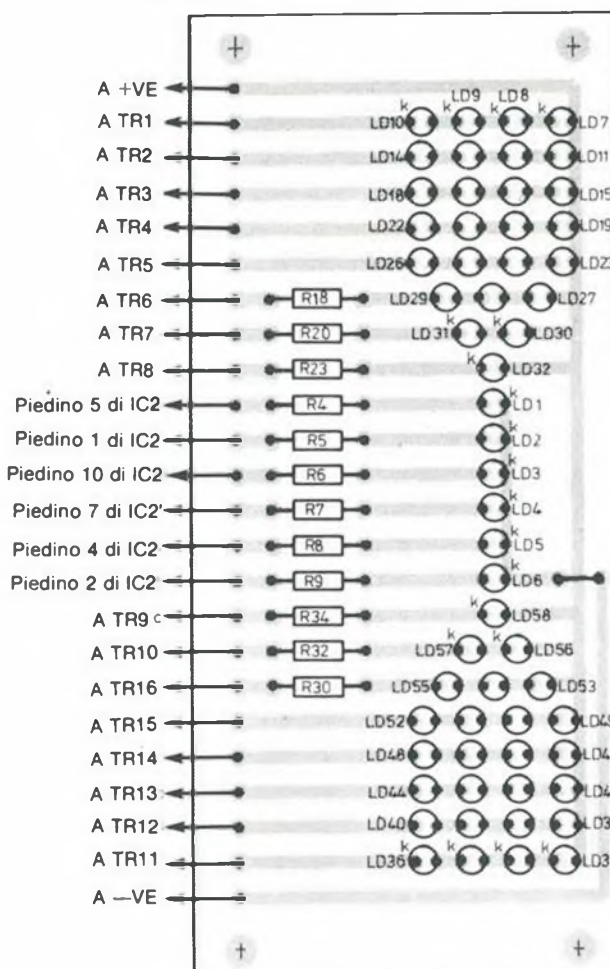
+
+
A +VE
A TR1
A TR2
A TR3
A TR4
A TR5
A TR6
A TR7
A TR8
Piedino 5 di IC2
Piedino 1 di IC2
Piedino 10 di IC2
Piedino 7 di IC2'
Piedino 4 di IC2
Piedino 2 di IC2
A TR9 c
A TR10
A TR16
A TR15
A TR14
A TR13
A TR12
A TR11
A —VE

LD9 LD8
k k k k
LD10 LD7
LD14 LD11
LD18 LD15
LD22 LD19
LD26 LD23
R18 LD29 LD27
R20 LD31 k LD30
R23 k LD32
R4 k LD1
R5 k LD2
R6 k LD3
R7 k LD4
R8 k LD5
R9 k LD6
R34 k LD58
R32 k k LD57 LD56
R30 LD55 LD53
LD52 LD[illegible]
LD48 LD4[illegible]
LD44 LD4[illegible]
LD40 LD3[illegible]
k k k k
LD36 LD3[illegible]

+
+